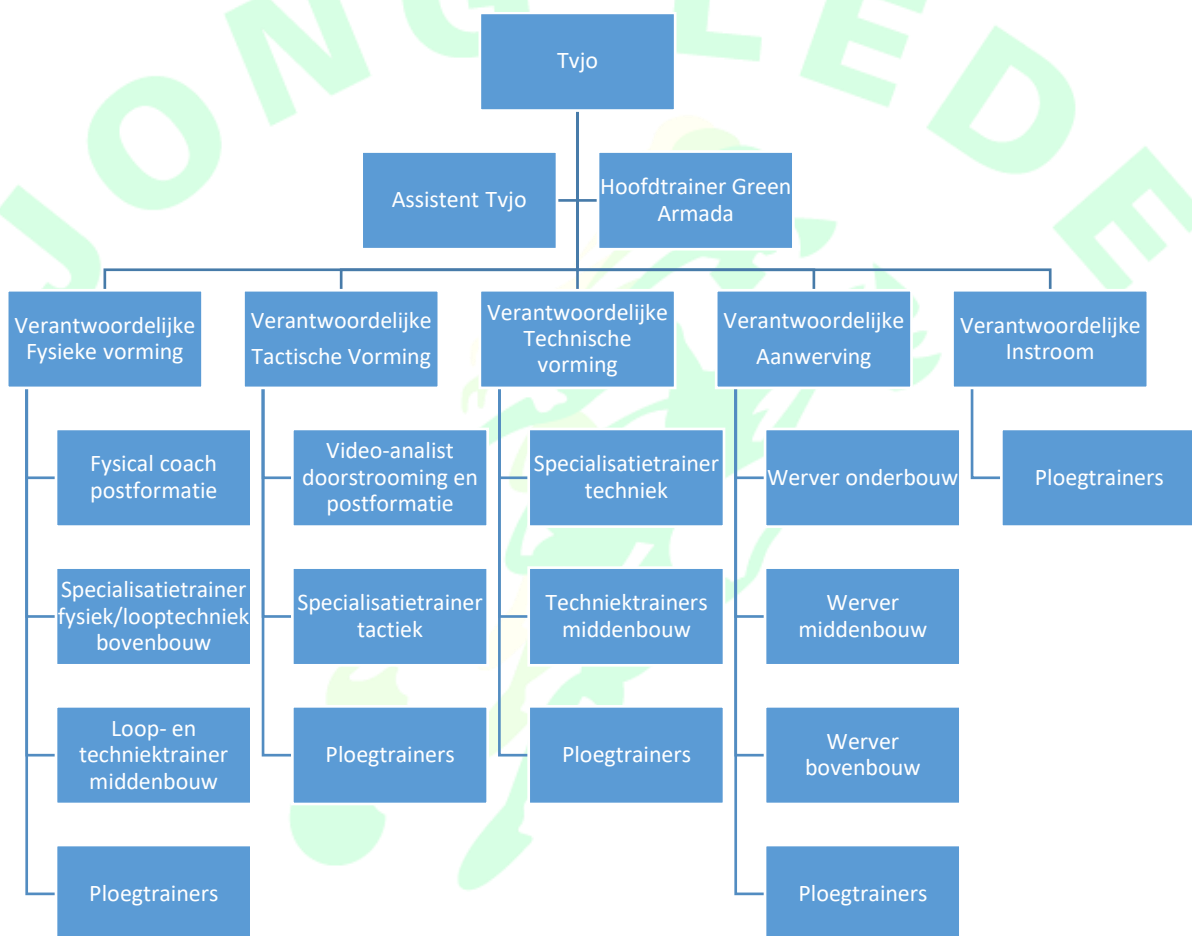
JONG GELEDE

Tvjo

Assistent Tvjo

Hoofdtrainer Green Armada

Verantwoordelijke Fysieke vorming

Verantwoordelijke Tactische Vorming

Verantwoordelijke Technische vorming

Verantwoordelijke Aanwerving

Verantwoordelijke Instroom

Fysical coach postformatie

Specialisatietrainer fysiek/looptechniek bovenbouw

Loop- en techniektrainer middenbouw

Ploegtrainers

Video-analist doorstrooming en postformatie

Specialisatietrainer tactiek

Ploegtrainers

Specialisatietrainer techniek

Techniektrainers middenbouw

Ploegtrainers

Werver onderbouw

Werver middenbouw

Werver bovenbouw

Ploegtrainers

Ploegtrainers